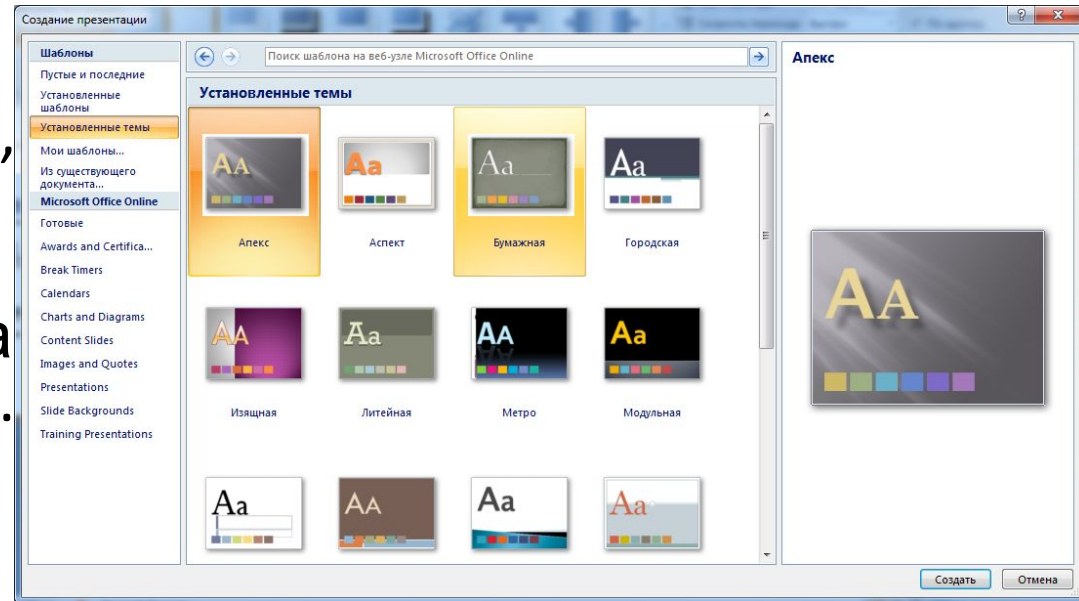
Создание презентации

Шаблоны
Пустые и последние
Установленные шаблоны
Установленные темы
Мои шаблоны...
Из существующего документа...
Microsoft Office Online
Готовые
Awards and Certifica...
Break Timers
Calendars
Charts and Diagrams
Content Slides
Images and Quotes
Presentations
Slide Backgrounds
Training Presentations

Поиск шаблона на веб-узле Microsoft Office Online

Установленные темы

Aa
Апекс
Aa
Аспект
Aa
Бумажная
Aa
Городская
Aa
Изящная
Aa
Литейная
Aa
Метро
Aa
Модульная
Aa
Aa
Aa
Aa

Апекс

Aa

Создать
Отмена